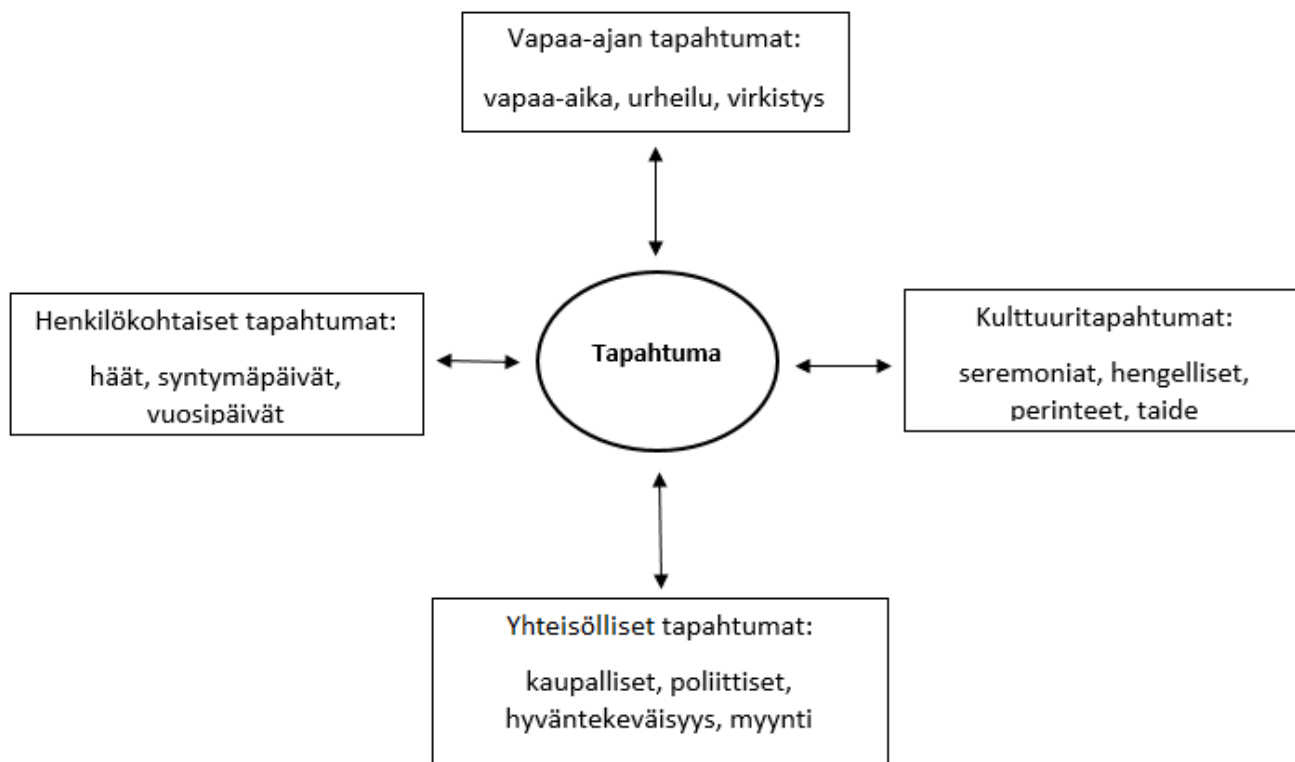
Vapaa-ajan tapahtumat:

vapaa-aika, urheilu, virkistys

Henkilökohtaiset tapahtumat:

häät, syntymäpäivät, vuosipäivät

Tapahtuma

Kulttuuritapahtumat:

seremoniat, hengelliset, perinteet, taide

Yhteisölliset tapahtumat:

kaupalliset, poliittiset, hyväntekeväisyys, myynti